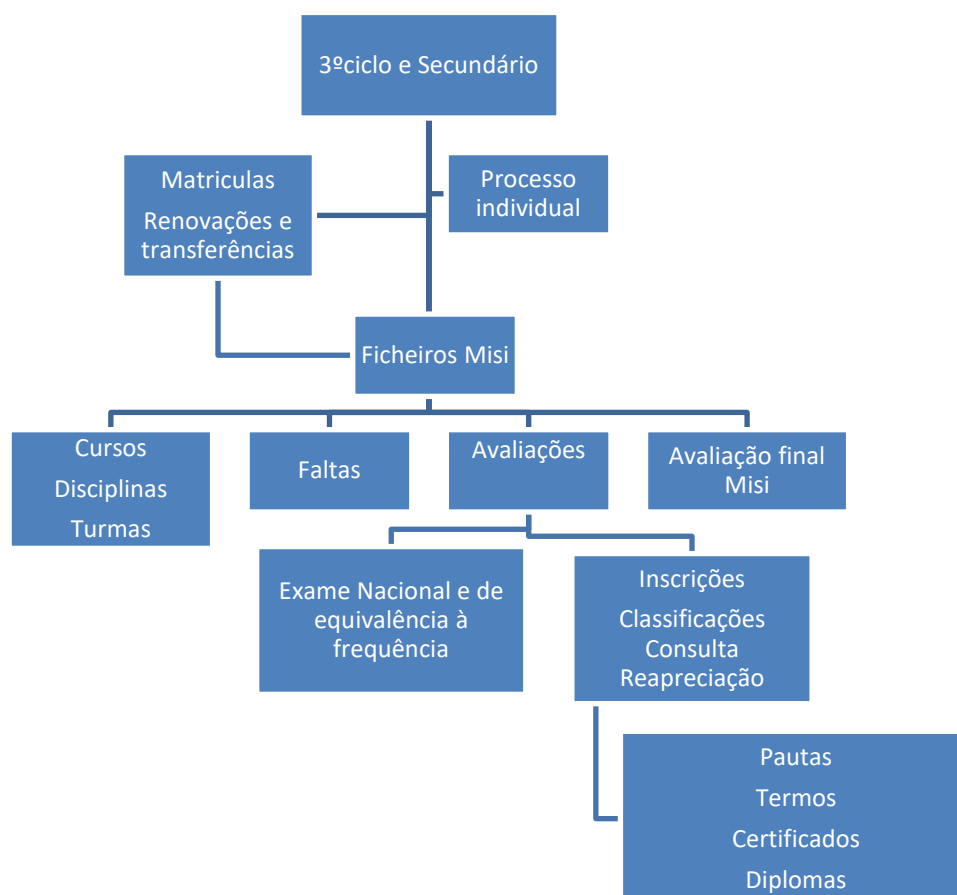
3ºciclo e Secundário

Matriculas

Renovações e transferências

Processo individual

Ficheiros Misi

Cursos

Disciplinas

Turmas

Faltas

Avaliações

Avaliação final Misi

Exame Nacional e de equivalência à frequência

Inscrições

Classificações

Consulta

Reapreciação

Pautas

Termos

Certificados

Diplomas